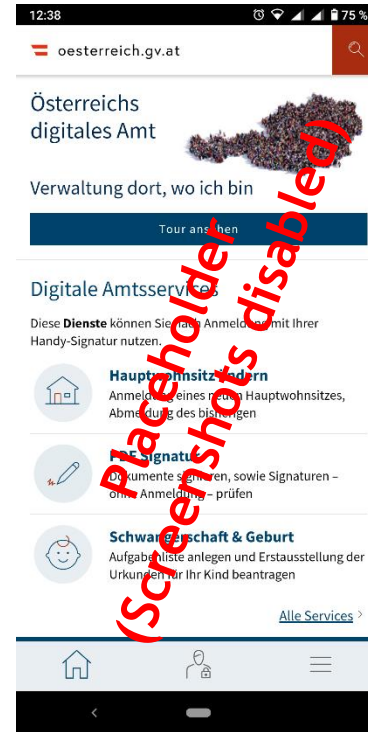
12:38

75 %

oesterreich.gv.at

Österreichs digitales Amt

Verwaltung dort, wo ich bin

Tour ansehen

Digitale Amtsservices

Diese **Dienste** können Sie nach Anmeldung mit Ihrer Handy-Signatur nutzen.

Hauptwohnsitz ändern
Anmeldung eines neuen Hauptwohnsitzes, Abmeldung des bisherigen

PDF Signatur
Dokumente signieren, sowie Signaturen – ohne Anmeldung – prüfen

Schwangerschaft & Geburt
Aufgabenliste anlegen und Erstausstellung der Urkunden für Ihr Kind beantragen

Alle Services ›

Placeholder
(Screenshots disabled)